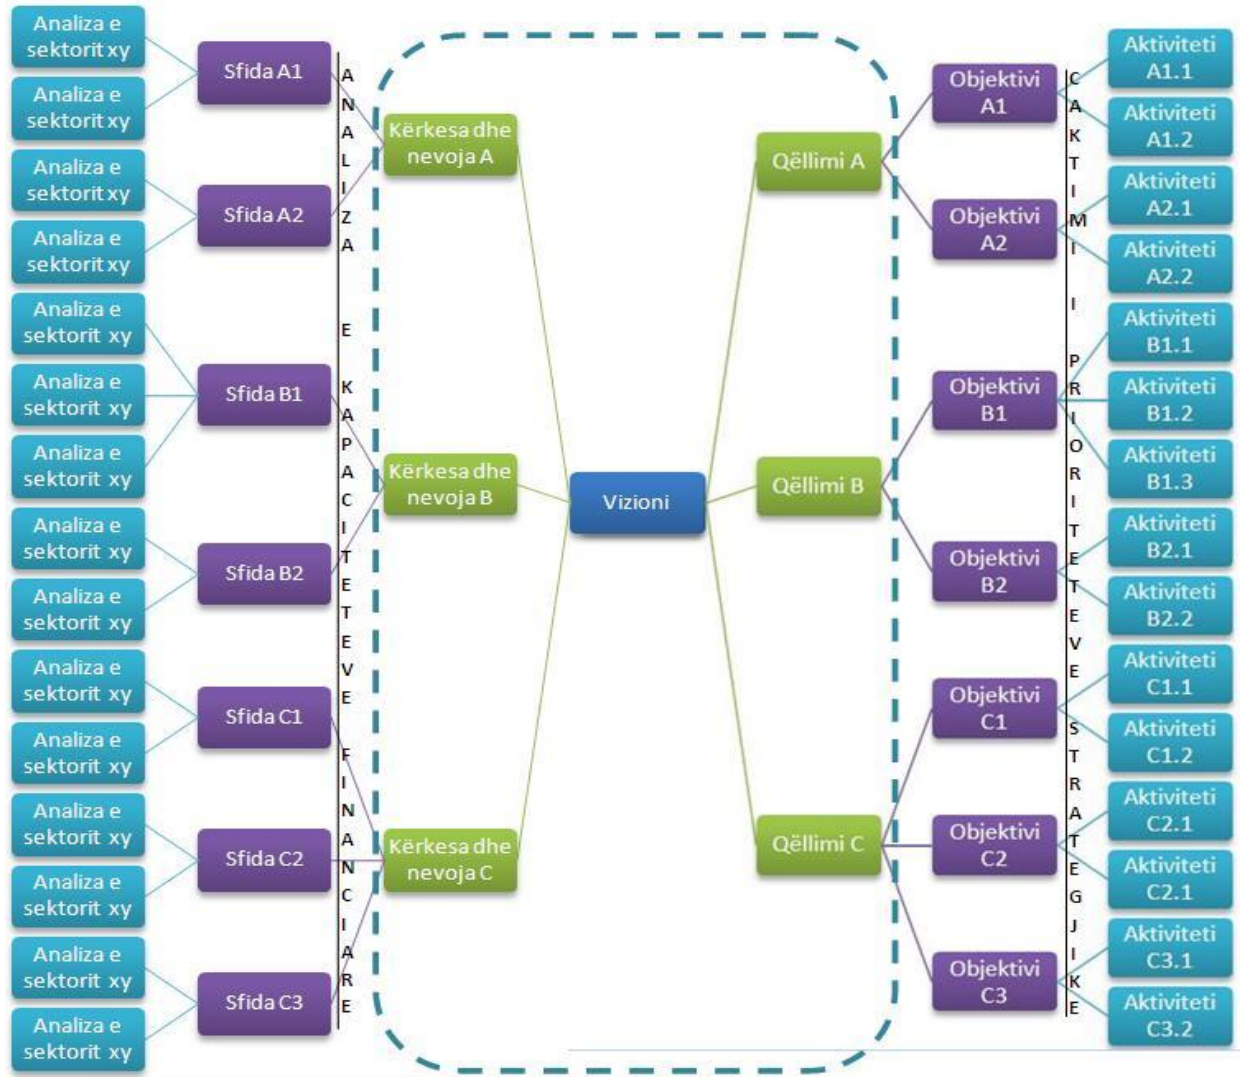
Analiza e sektorit xy

Analiza e sektorit xy

Analiza e sektorit xy

Analiza e sektorit xy

Analiza e sektorit xy

Analiza e sektorit xy

Analiza e sektorit xy

Analiza e sektorit xy

Analiza e sektorit xy

Analiza e sektorit xy

Analiza e sektorit xy

Analiza e sektorit xy

Analiza e sektorit xy

Analiza e sektorit xy

Analiza e sektorit xy

Sfida A1

Sfida A2

Sfida B1

Sfida B2

Sfida C1

Sfida C2

Sfida C3

ANALIZA E KAPACITETEVE FINANCIARE

Kërkesa dhe nevoja A

Kërkesa dhe nevoja B

Kërkesa dhe nevoja C

Vizioni

Qëllimi A

Qëllimi B

Qëllimi C

Objektivi A1

Objektivi A2

Objektivi B1

Objektivi B2

Objektivi C1

Objektivi C2

Objektivi C3

CAKTIMI I PRIORITETEVE STRATEGJIKE

Aktiviteti A1.1

Aktiviteti A1.2

Aktiviteti A2.1

Aktiviteti A2.2

Aktiviteti B1.1

Aktiviteti B1.2

Aktiviteti B1.3

Aktiviteti B2.1

Aktiviteti B2.2

Aktiviteti C1.1

Aktiviteti C1.2

Aktiviteti C2.1

Aktiviteti C2.1

Aktiviteti C3.1

Aktiviteti C3.2